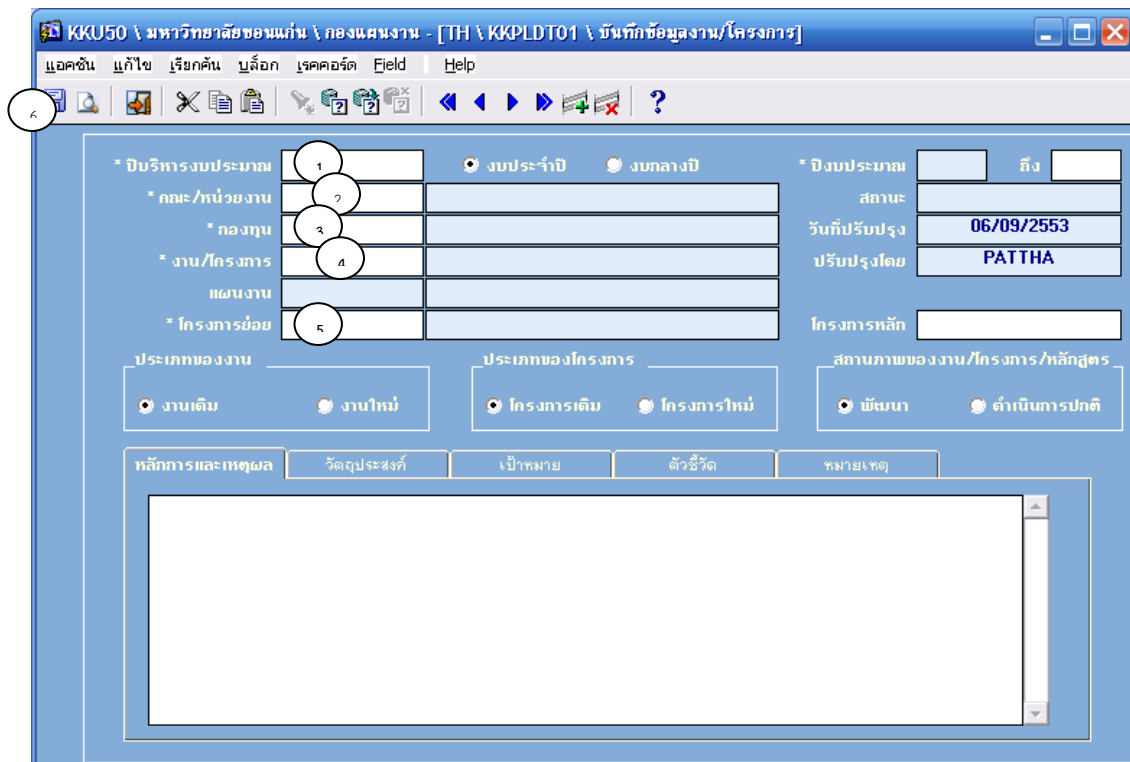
KKU50 \ มหาวิทยาลัยขอนแก่น \ กองแผนงาน - [TH \ KKPLDT01 \ บันทึกข้อมูลงาน/โครงการ]

แอคชัน แก้ไข เรียกค้น บล็อก เรคคอร์ด Field Help

6

* ปีบริหารงบประมาณ 1
งบประจำปี
งบกลางปี
* ปีงบประมาณ
ถึง
* คณะ/หน่วยงาน 2
สถานะ
* กองทุน 3
วันที่ปรับปรุง 06/09/2553
* งาน/โครงการ 4
ปรับปรุงโดย PATTHA
แผนงาน
* โครงการย่อย 5
โครงการหลัก

ประเภทของงาน
งานเดิม
งานใหม่

ประเภทของโครงการ
โครงการเดิม
โครงการใหม่

สถานภาพของงาน/โครงการ/หลักสูตร
พัฒนา
ดำเนินการปกติ

หลักการและเหตุผล
วัตถุประสงค์
เป้าหมาย
ตัวชี้วัด
หมายเหตุ